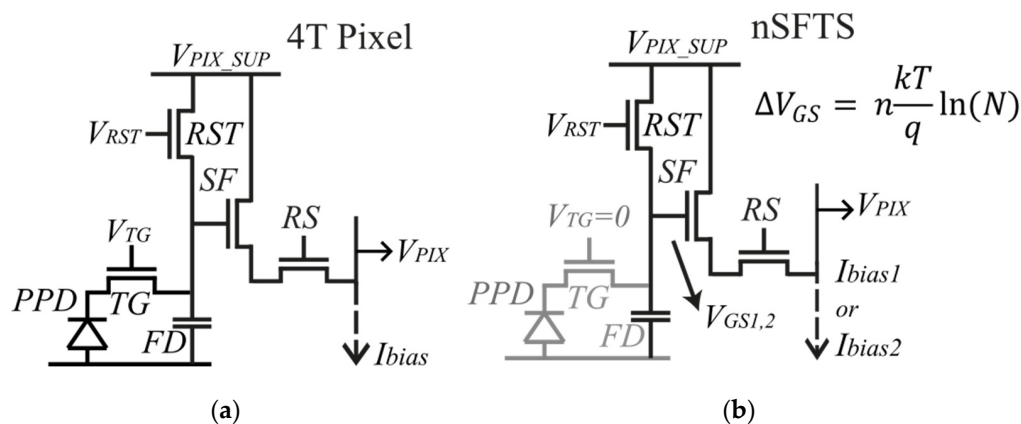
4T Pixel

$V_{PIX\_SUP}$

$V_{RST}$ RST

SF

$V_{TG}$

RS

$V_{PIX}$

PPD TG

FD

$I_{bias}$

(a)

nSFTS

$V_{PIX\_SUP}$

$\Delta V_{GS} = n\frac{kT}{q}\ln(N)$

$V_{RST}$ RST

SF

$V_{TG}=0$

RS

$V_{PIX}$

PPD TG

FD

$V_{GS1,2}$

$I_{bias1}$

or

$I_{bias2}$

(b)